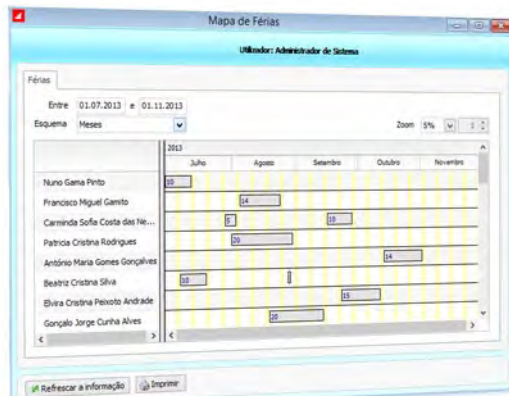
Mapa de Férias

Utilizador: Administrador de Sistema

Férias

Entre 01.07.2013 e 01.11.2013

Esquema Meses

Zoom 5%

2013

| Julho | Agosto | Setembro | Outubro | Novembro |
|---|---|---|---|---|

Nuno Gama Pinto 10
Francisco Miguel Gamito 14
Carminda Sofia Costa das Ne... 5 10
Patricia Cristina Rodrigues 20
António Maria Gomes Gonçalves 14
Beatriz Cristina Silva 10
Elvira Cristina Peixoto Andrade 15
Gonçalo Jorge Cunha Alves 20

Refrescar a informação Imprimir